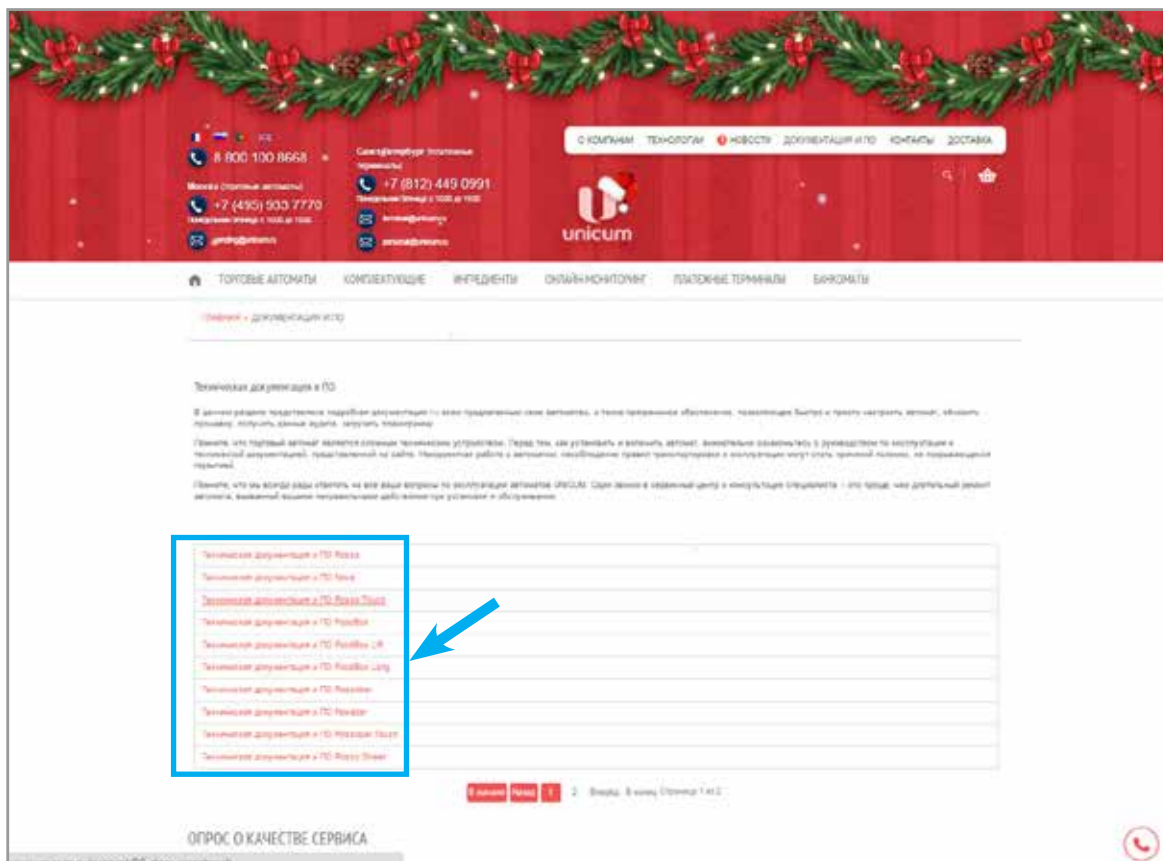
8 800 100 8668

Москва (торговые автоматы)
+7 (495) 933 7770
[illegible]
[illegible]

Санкт-Петербург (платежные терминалы)
+7 (812) 449 0991
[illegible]
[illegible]
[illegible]

О КОМПАНИИ ТЕХНОЛОГИИ НОВОСТИ ДОКУМЕНТАЦИЯ И ПО КОНТАКТЫ ДОСТАВКА

unicum

ТОРГОВЫЕ АВТОМАТЫ КОМПЛЕКТУЮЩИЕ ИНГРЕДИЕНТЫ ОНЛАЙН МОНИТОРИНГ ПЛАТЕЖНЫЕ ТЕРМИНАЛЫ БАНКОМАТЫ

Главная » ДОКУМЕНТАЦИЯ И ПО

Техническая документация и ПО

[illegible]

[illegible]

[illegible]

Техническая документация и ПО Rosso
Техническая документация и ПО Nova
Техническая документация и ПО Rosso Touch
Техническая документация и ПО FoodBox
Техническая документация и ПО FoodBox Lift
Техническая документация и ПО FoodBox Long
Техническая документация и ПО Rosso
Техническая документация и ПО Nova
Техническая документация и ПО Rosso Touch
Техническая документация и ПО Rosso Street

В начало Назад 1 2 Вперед В конец Страница 1 из 2

ОПРОС О КАЧЕСТВЕ СЕРВИСА